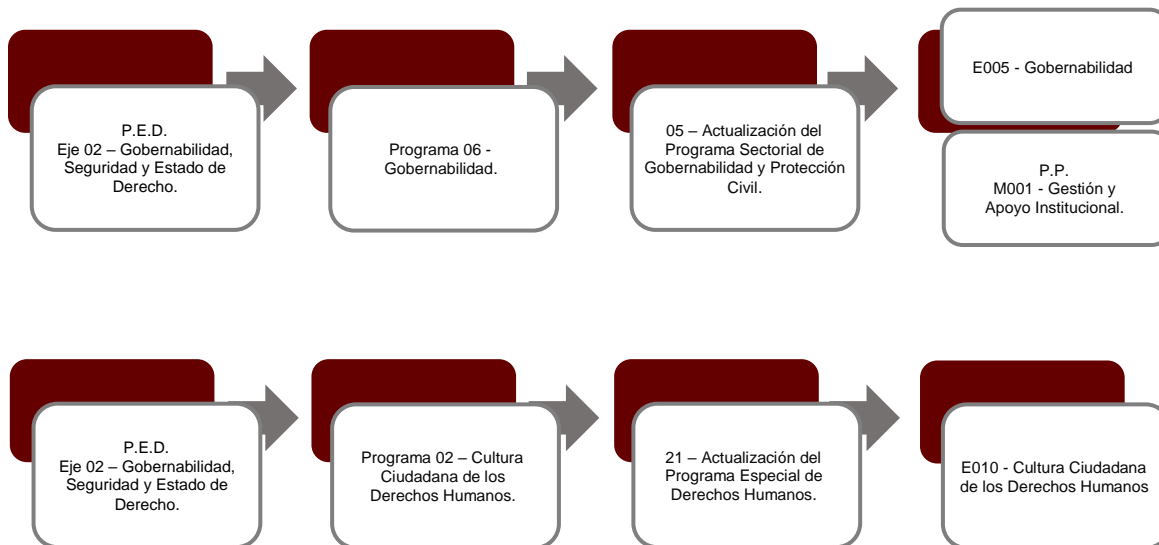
P.E.D.
Eje 02 – Gobernabilidad, Seguridad y Estado de Derecho.

Programa 06 - Gobernabilidad.

05 – Actualización del Programa Sectorial de Gobernabilidad y Protección Civil.

E005 - Gobernabilidad

P.P.
M001 - Gestión y Apoyo Institucional.

P.E.D.
Eje 02 – Gobernabilidad, Seguridad y Estado de Derecho.

Programa 02 – Cultura Ciudadana de los Derechos Humanos.

21 – Actualización del Programa Especial de Derechos Humanos.

E010 - Cultura Ciudadana de los Derechos Humanos